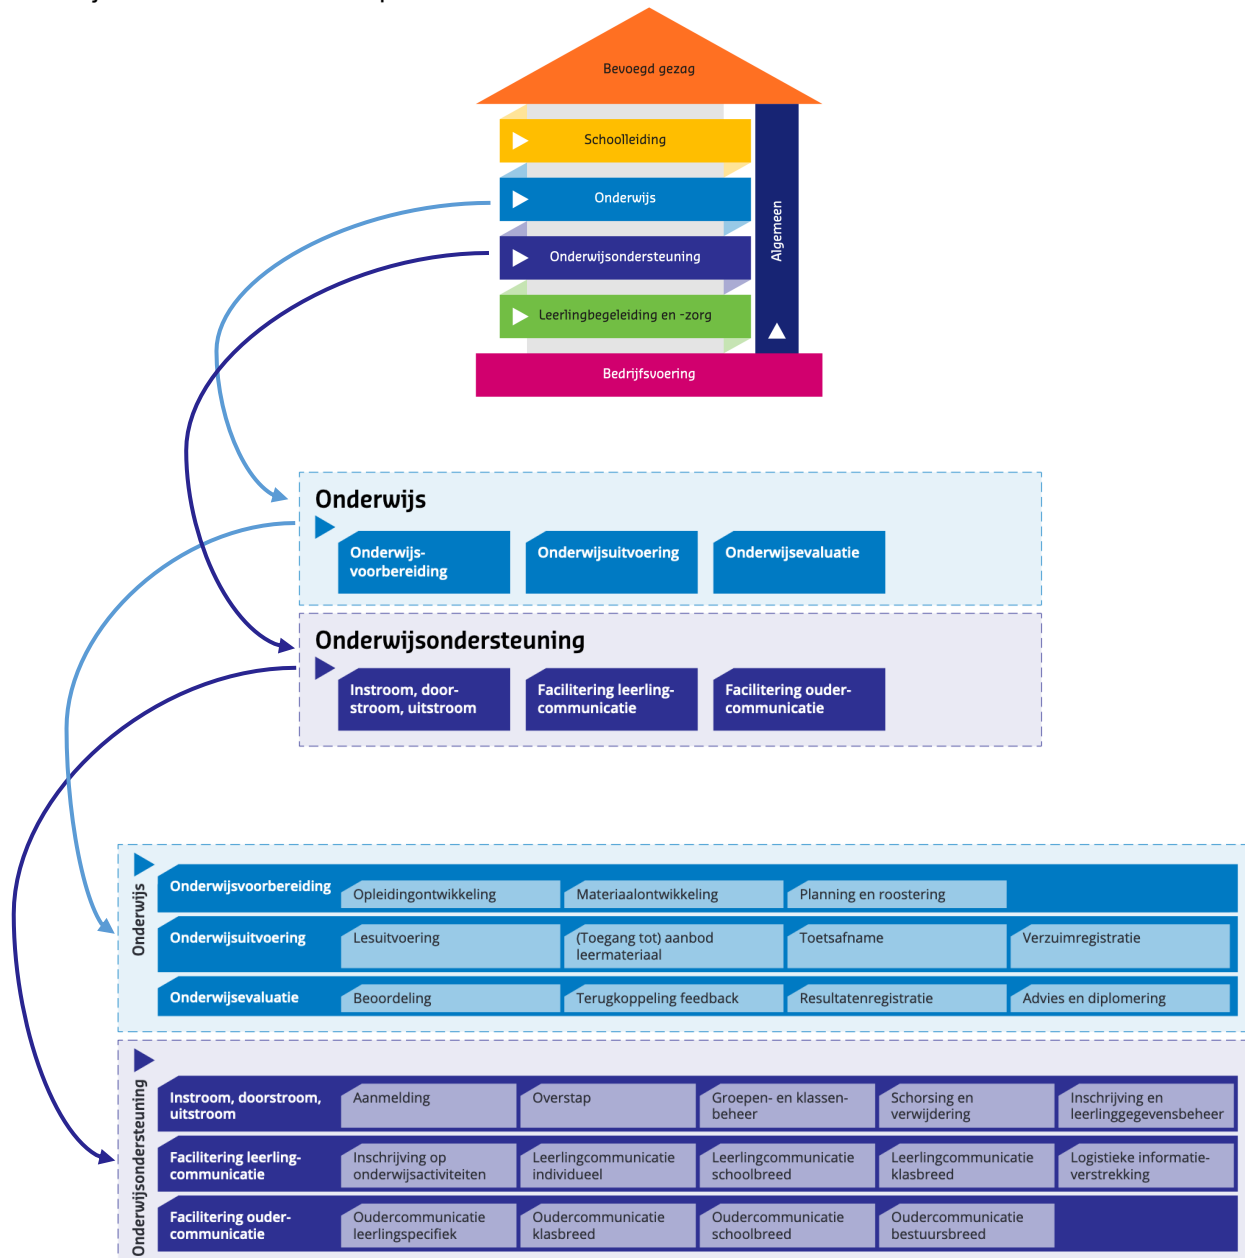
Bevoegd gezag

Schoolleiding

Onderwijs

Onderwijsondersteuning

Leerlingbegeleiding en -zorg

Algemeen

Bedrijfsvoering

Onderwijs

Onderwijsvoorbereiding

Onderwijsuitvoering

Onderwijsevaluatie

Onderwijsondersteuning

Instroom, doorstroom, uitstroom

Facilitering leerlingcommunicatie

Facilitering oudercommunicatie

Onderwijs

Onderwijsvoorbereiding | Opleidingontwikkeling | Materiaalontwikkeling | Planning en roostering

Onderwijsuitvoering | Lesuitvoering | (Toegang tot) aanbod leermateriaal | Toetsafname | Verzuimregistratie

Onderwijsevaluatie | Beoordeling | Terugkoppeling feedback | Resultatenregistratie | Advies en diplomering

Onderwijsondersteuning

Instroom, doorstroom, uitstroom | Aanmelding | Overstap | Groepen- en klassenbeheer | Schorsing en verwijdering | Inschrijving en leerlinggegevensbeheer

Facilitering leerlingcommunicatie | Inschrijving op onderwijsactiviteiten | Leerlingcommunicatie individueel | Leerlingcommunicatie schoolbreed | Leerlingcommunicatie klasbreed | Logistieke informatieverstrekking

Facilitering oudercommunicatie | Oudercommunicatie leerlingspecifiek | Oudercommunicatie klasbreed | Oudercommunicatie schoolbreed | Oudercommunicatie bestuursbreed